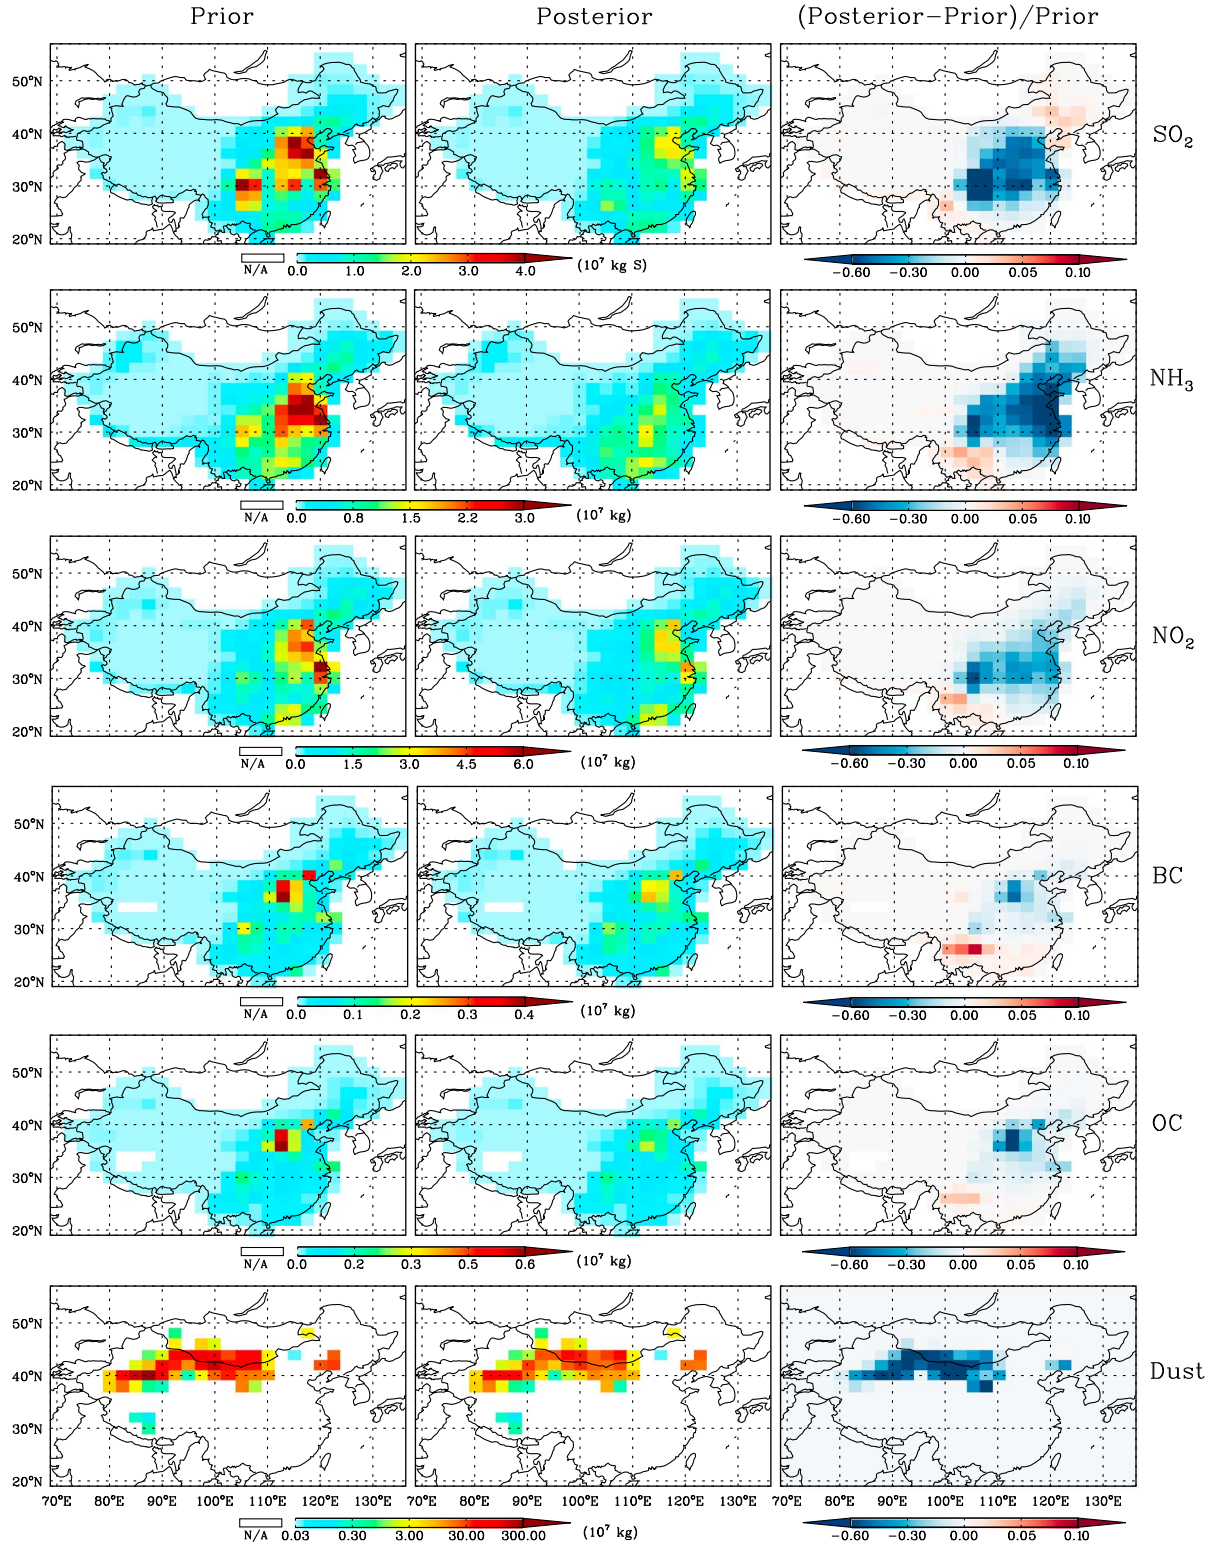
Prior Posterior (Posterior−Prior)/Prior

50°N
40°N
30°N
20°N

$SO_2$

N/A 0.0 1.0 2.0 3.0 4.0 ($10^7$ kg S)
−0.60 −0.30 0.00 0.05 0.10

50°N
40°N
30°N
20°N

$NH_3$

N/A 0.0 0.8 1.5 2.2 3.0 ($10^7$ kg)
−0.60 −0.30 0.00 0.05 0.10

50°N
40°N
30°N
20°N

$NO_2$

N/A 0.0 1.5 3.0 4.5 6.0 ($10^7$ kg)
−0.60 −0.30 0.00 0.05 0.10

50°N
40°N
30°N
20°N

BC

N/A 0.0 0.1 0.2 0.3 0.4 ($10^7$ kg)
−0.60 −0.30 0.00 0.05 0.10

50°N
40°N
30°N
20°N

OC

N/A 0.0 0.2 0.3 0.5 0.6 ($10^7$ kg)
−0.60 −0.30 0.00 0.05 0.10

50°N
40°N
30°N
20°N

Dust

70°E 80°E 90°E 100°E 110°E 120°E 130°E
70°E 80°E 90°E 100°E 110°E 120°E 130°E
70°E 80°E 90°E 100°E 110°E 120°E 130°E

N/A 0.03 0.30 3.00 30.00 300.00 ($10^7$ kg)
−0.60 −0.30 0.00 0.05 0.10